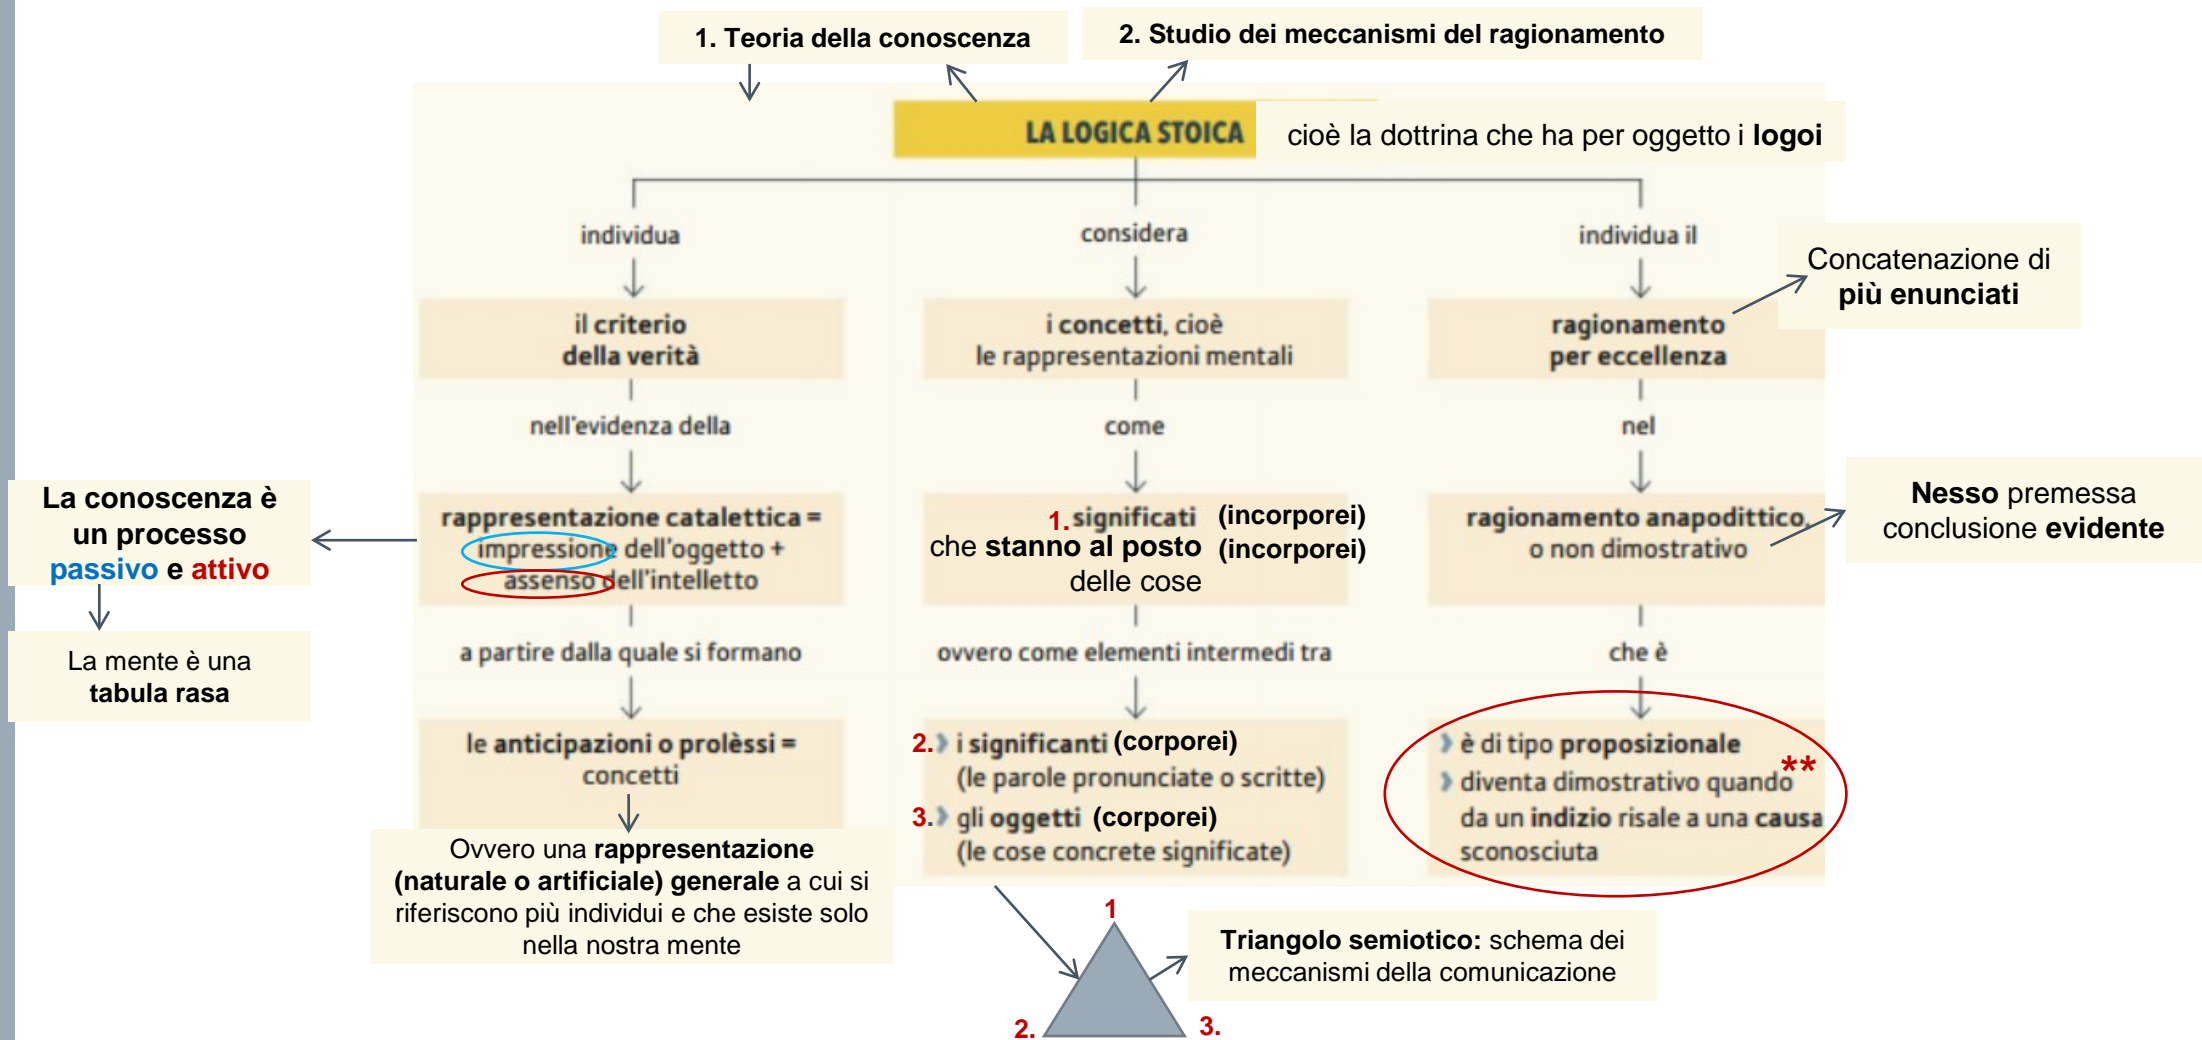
1. Teoria della conoscenza

2. Studio dei meccanismi del ragionamento

LA LOGICA STOICA

cioè la dottrina che ha per oggetto i **logoi**

individua

il criterio della verità

nell'evidenza della

rappresentazione catalettica = impressione dell'oggetto + assenso dell'intelletto

a partire dalla quale si formano

le anticipazioni o prolèssi = concetti

Ovvero una **rappresentazione (naturale o artificiale) generale** a cui si riferiscono più individui e che esiste solo nella nostra mente

La conoscenza è un processo passivo e attivo

La mente è una **tabula rasa**

considera

i concetti, cioè le rappresentazioni mentali

come

1. significati (incorporei) che stanno al posto (incorporei) delle cose

ovvero come elementi intermedi tra

2. i significanti (corporei) (le parole pronunciate o scritte)

3. gli oggetti (corporei) (le cose concrete significate)

individua il

ragionamento per eccellenza

Concatenazione di **più enunciati**

nel

ragionamento anapodittico, o non dimostrativo

**Nesso** premessa conclusione **evidente**

che è

è di tipo proposizionale

diventa dimostrativo quando da un indizio risale a una causa sconosciuta

**

1

2.

3.

**Triangolo semiotico:** schema dei meccanismi della comunicazione